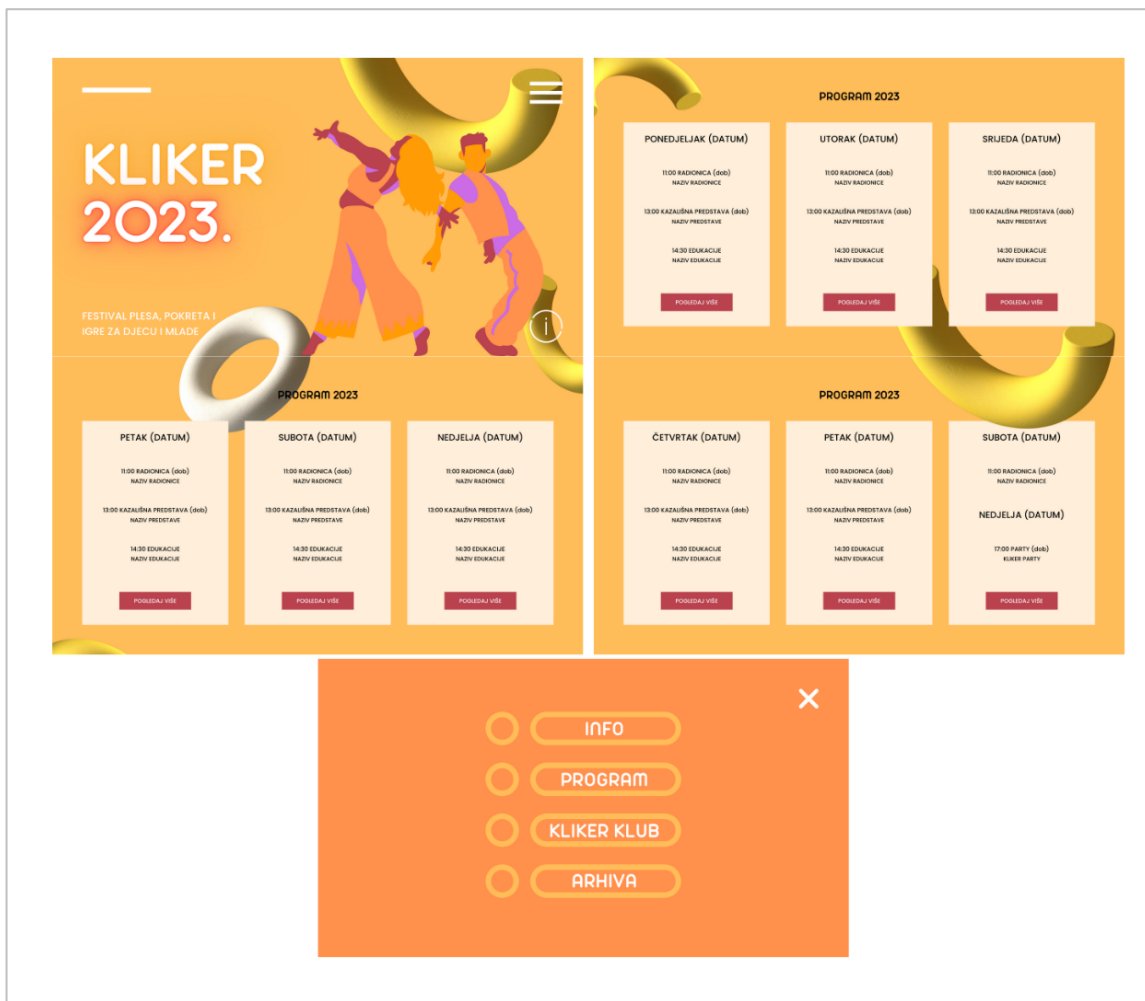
KLIKER
2023.

FESTIVAL PLESA, POKRETA I IGRE ZA DJECU I MLADE

i

PROGRAM 2023

PETAK (DATUM)

11:00 RADIONICA (dob)
NAZIV RADIONICE

13:00 KAZALIŠNA PREDSTAVA (dob)
NAZIV PREDSTAVE

14:30 EDUKACIJE
NAZIV EDUKACIJE

POGLEDAJ VIŠE

SUBOTA (DATUM)

11:00 RADIONICA (dob)
NAZIV RADIONICE

13:00 KAZALIŠNA PREDSTAVA (dob)
NAZIV PREDSTAVE

14:30 EDUKACIJE
NAZIV EDUKACIJE

POGLEDAJ VIŠE

NEDJELJA (DATUM)

11:00 RADIONICA (dob)
NAZIV RADIONICE

13:00 KAZALIŠNA PREDSTAVA (dob)
NAZIV PREDSTAVE

14:30 EDUKACIJE
NAZIV EDUKACIJE

POGLEDAJ VIŠE

PROGRAM 2023

PONEDJELJAK (DATUM)

11:00 RADIONICA (dob)
NAZIV RADIONICE

13:00 KAZALIŠNA PREDSTAVA (dob)
NAZIV PREDSTAVE

14:30 EDUKACIJE
NAZIV EDUKACIJE

POGLEDAJ VIŠE

UTORAK (DATUM)

11:00 RADIONICA (dob)
NAZIV RADIONICE

13:00 KAZALIŠNA PREDSTAVA (dob)
NAZIV PREDSTAVE

14:30 EDUKACIJE
NAZIV EDUKACIJE

POGLEDAJ VIŠE

SRIJEDA (DATUM)

11:00 RADIONICA (dob)
NAZIV RADIONICE

13:00 KAZALIŠNA PREDSTAVA (dob)
NAZIV PREDSTAVE

14:30 EDUKACIJE
NAZIV EDUKACIJE

POGLEDAJ VIŠE

PROGRAM 2023

ČETVRTAK (DATUM)

11:00 RADIONICA (dob)
NAZIV RADIONICE

13:00 KAZALIŠNA PREDSTAVA (dob)
NAZIV PREDSTAVE

14:30 EDUKACIJE
NAZIV EDUKACIJE

POGLEDAJ VIŠE

PETAK (DATUM)

11:00 RADIONICA (dob)
NAZIV RADIONICE

13:00 KAZALIŠNA PREDSTAVA (dob)
NAZIV PREDSTAVE

14:30 EDUKACIJE
NAZIV EDUKACIJE

POGLEDAJ VIŠE

SUBOTA (DATUM)

11:00 RADIONICA (dob)
NAZIV RADIONICE

NEDJELJA (DATUM)

17:00 PARTY (dob)
KLIKER PARTY

POGLEDAJ VIŠE

INFO
PROGRAM
KLIKER KLUB
ARHIVA